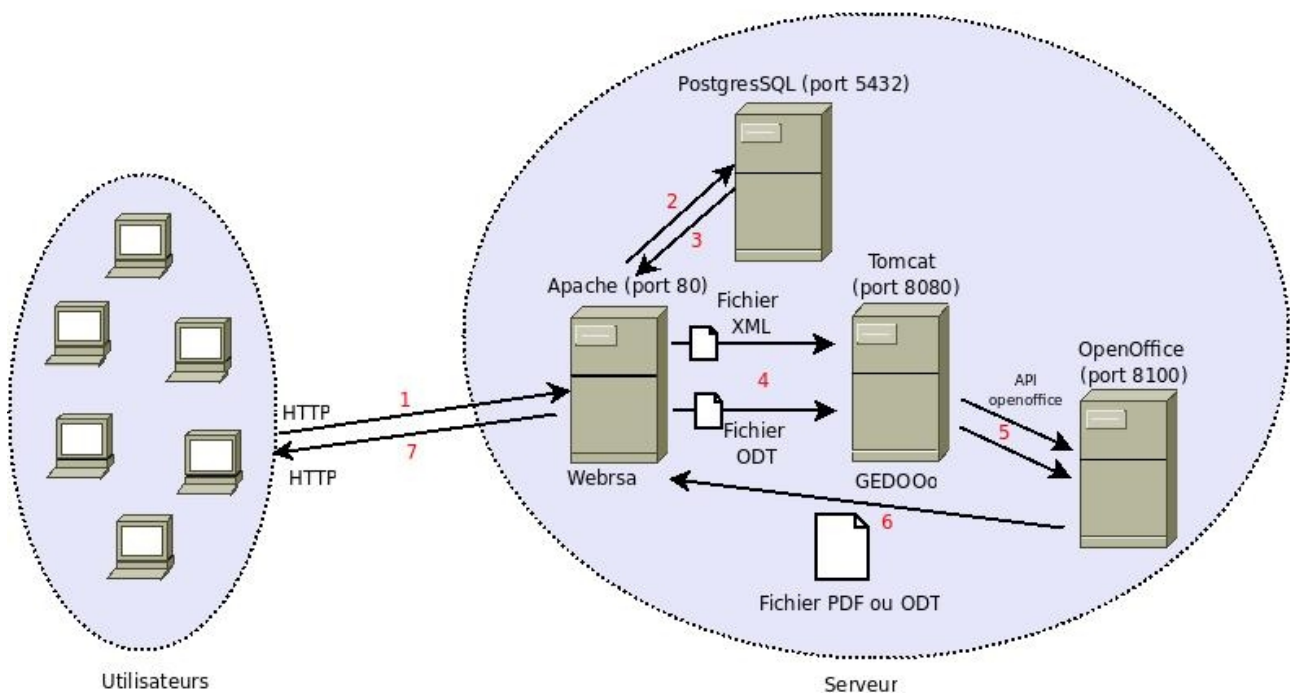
PostgresSQL (port 5432)

2

3

Apache (port 80)

Tomcat (port 8080)

Fichier XML

4

Fichier ODT

OpenOffice (port 8100)

API openoffice

5

HTTP

1

7

HTTP

Webrsa

GEDOOo

6

Fichier PDF ou ODT

Utilisateurs

Serveur